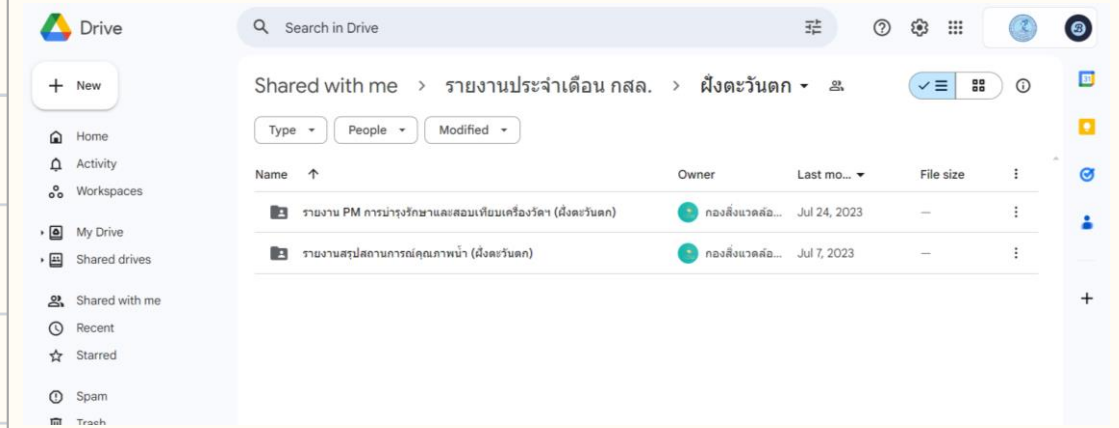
Drive

Search in Drive

New

Home
Activity
Workspaces

My Drive
Shared drives

Shared with me
Recent
Starred

Spam
Trash

Shared with me > รายงานประจำเดือน กสล. > ฝั่งตะวันตก

Type
People
Modified

| Name ↑ | Owner | Last mo... | File size |
|---|---|---|---|
| รายงาน PM การบำรุงรักษาและสอบเทียบเครื่องวัดฯ (ฝั่งตะวันตก) | กองสิ่งแวดล้อ... | Jul 24, 2023 | — |
| รายงานสรุปสถานการณ์คุณภาพน้ำ (ฝั่งตะวันตก) | กองสิ่งแวดล้อ... | Jul 7, 2023 | — |